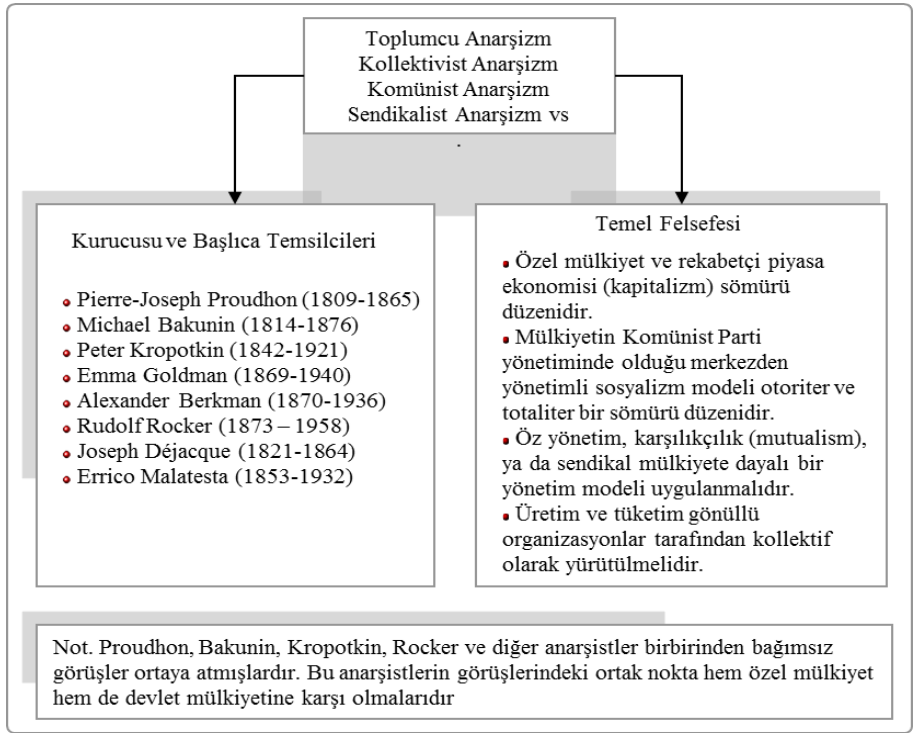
Toplumcu Anarşizm
Kollektivist Anarşizm
Komünist Anarşizm
Sendikalist Anarşizm vs
.

Kurucusu ve Başlıca Temsilcileri

- Pierre-Joseph Proudhon (1809-1865)
- Michael Bakunin (1814-1876)
- Peter Kropotkin (1842-1921)
- Emma Goldman (1869-1940)
- Alexander Berkman (1870-1936)
- Rudolf Rocker (1873 – 1958)
- Joseph Déjacque (1821-1864)
- Errico Malatesta (1853-1932)

Temel Felsefesi

- Özel mülkiyet ve rekabetçi piyasa ekonomisi (kapitalizm) sömürü düzenidir.
- Mülkiyetin Komünist Parti yönetiminde olduğu merkezden yönetimli sosyalizm modeli otoriter ve totaliter bir sömürü düzenidir.
- Öz yönetim, karşılıkçılık (mutualism), ya da sendikal mülkiyete dayalı bir yönetim modeli uygulanmalıdır.
- Üretim ve tüketim gönüllü organizasyonlar tarafından kollektif olarak yürütülmelidir.

Not. Proudhon, Bakunin, Kropotkin, Rocker ve diğer anarşistler birbirinden bağımsız görüşler ortaya atmışlardır. Bu anarşistlerin görüşlerindeki ortak nokta hem özel mülkiyet hem de devlet mülkiyetine karşı olmalarıdır